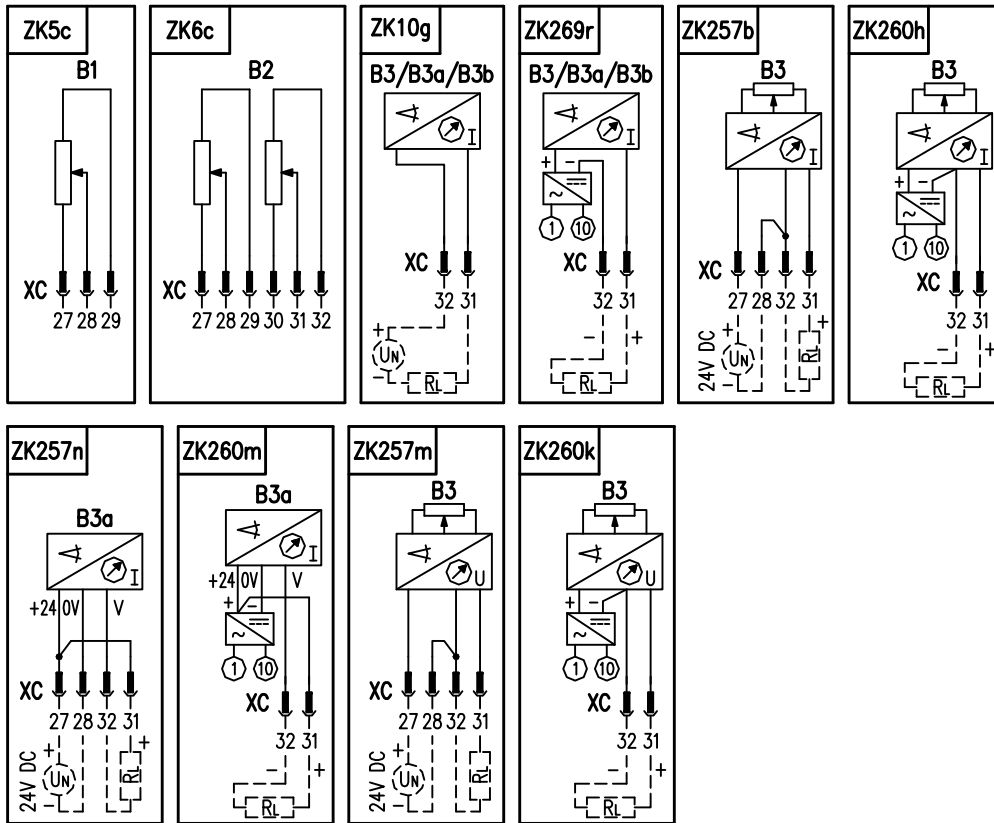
ZK5c
B1
XC
27 28 29

ZK6c
B2
XC
27 28 29 30 31 32

ZK10g
B3/B3a/B3b
I
XC
32 31
+
$U_N$
–
$R_L$

ZK269r
B3/B3a/B3b
I
+ –
~
1 10
XC
32 31
– +
$R_L$

ZK257b
B3
I
XC
27 28 32 31
24V DC
+
$U_N$
–
+
$R_L$

ZK260h
B3
I
+ –
~
1 10
XC
32 31
– +
$R_L$

ZK257n
B3a
I
+24 0V V
XC
27 28 32 31
24V DC
+
$U_N$
–
+
$R_L$

ZK260m
B3a
I
+24 0V V
+ –
~
1 10
XC
32 31
– +
$R_L$

ZK257m
B3
U
XC
27 28 32 31
24V DC
+
$U_N$
–
+
$R_L$

ZK260k
B3
U
+ –
~
1 10
XC
32 31
– +
$R_L$